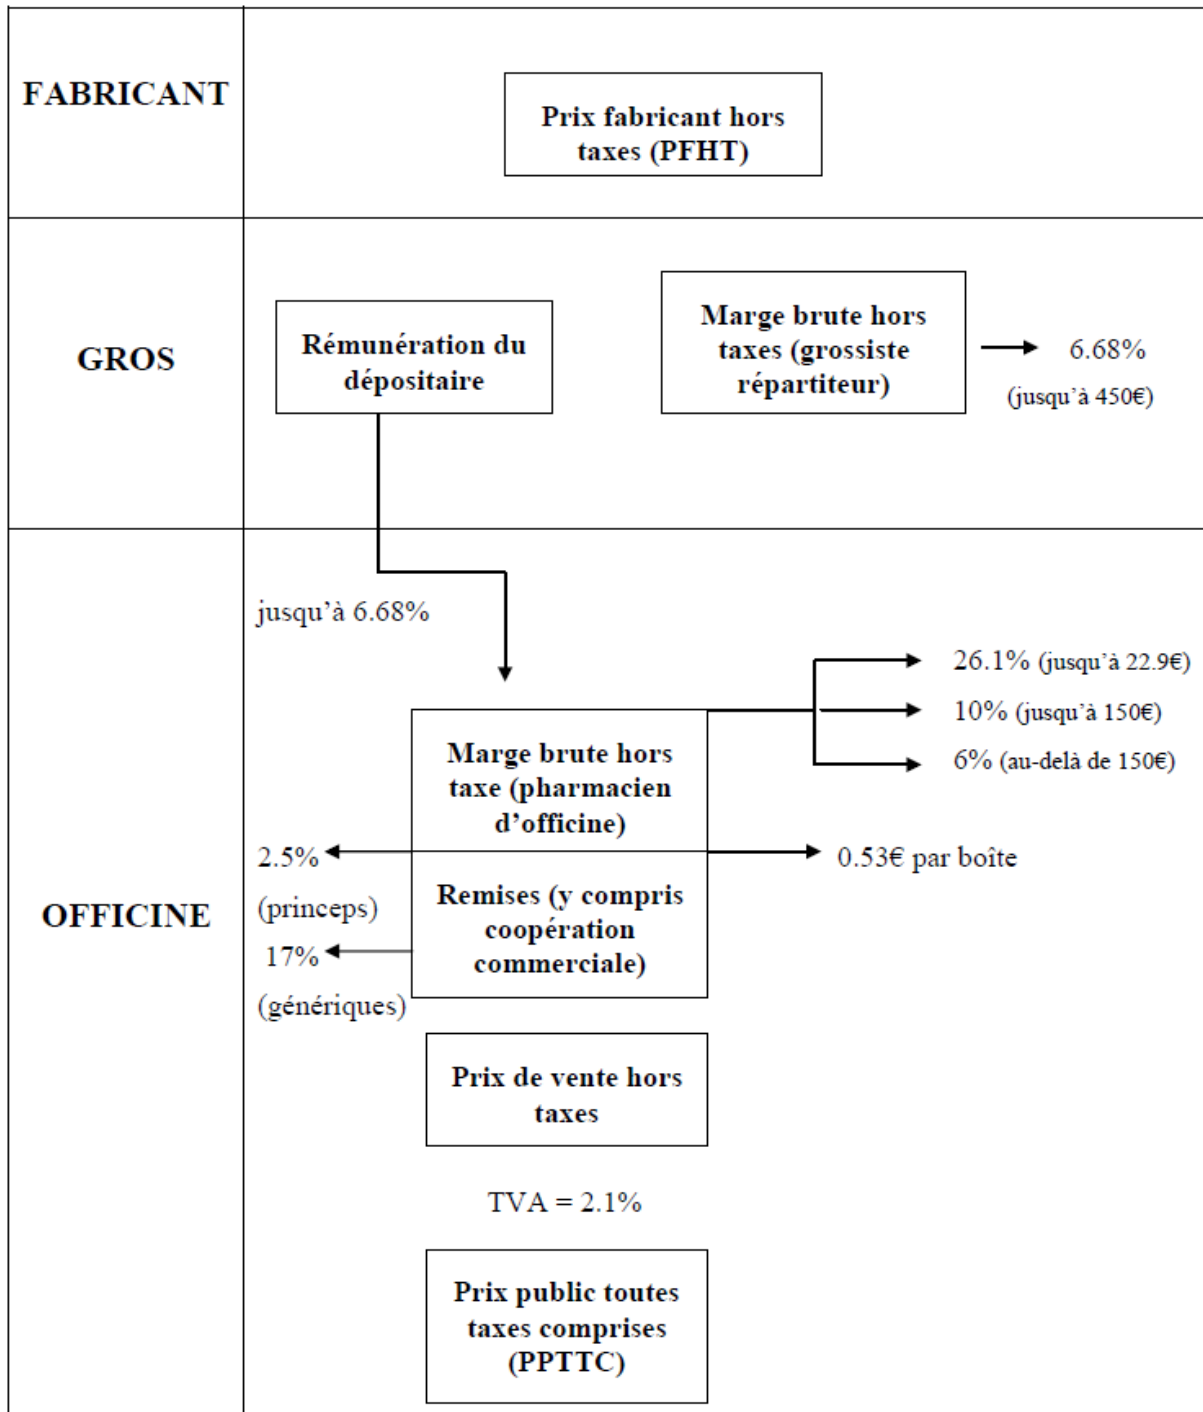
FABRICANT

Prix fabricant hors taxes (PFHT)

GROS

Rémunération du dépositaire

Marge brute hors taxes (grossiste répartiteur)

6.68%
(jusqu'à 450€)

OFFICINE

jusqu'à 6.68%

26.1% (jusqu'à 22.9€)
10% (jusqu'à 150€)
6% (au-delà de 150€)

Marge brute hors taxe (pharmacien d'officine)

2.5%
(princeps)

0.53€ par boîte

Remises (y compris coopération commerciale)

17%
(génériques)

Prix de vente hors taxes

TVA = 2.1%

Prix public toutes taxes comprises (PPTTC)